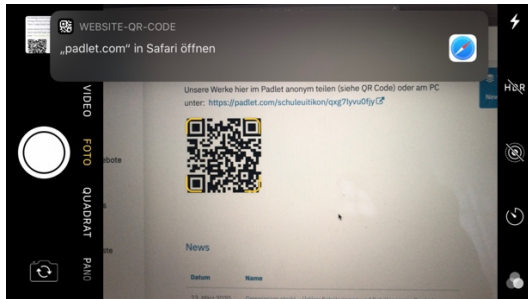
WEBSITE-QR-CODE
„padlet.com" in Safari öffnen

Unsere Werke hier im Padlet anonym teilen (siehe QR Code) oder am PC unter: https://padlet.com/schuleuitikon/qxg7lyvu0fjy

News

Datum
Name

VIDEO
FOTO
QUADRAT
PANO

HDR

ebote
ste